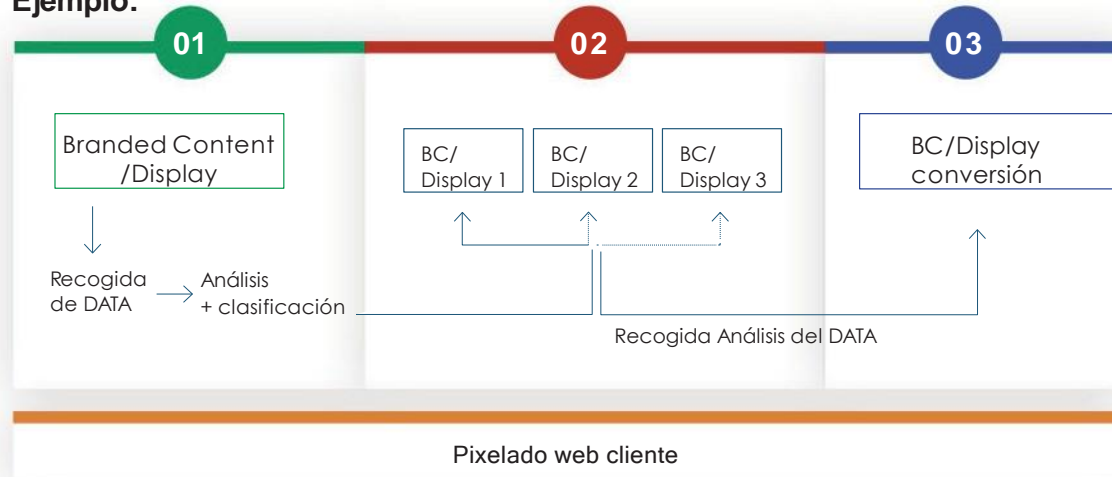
Ejemplo:

01

Branded Content /Display

Recogida de DATA

Análisis + clasificación

02

BC/ Display 1

BC/ Display 2

BC/ Display 3

Recogida Análisis del DATA

03

BC/Display conversión

Pixelado web cliente